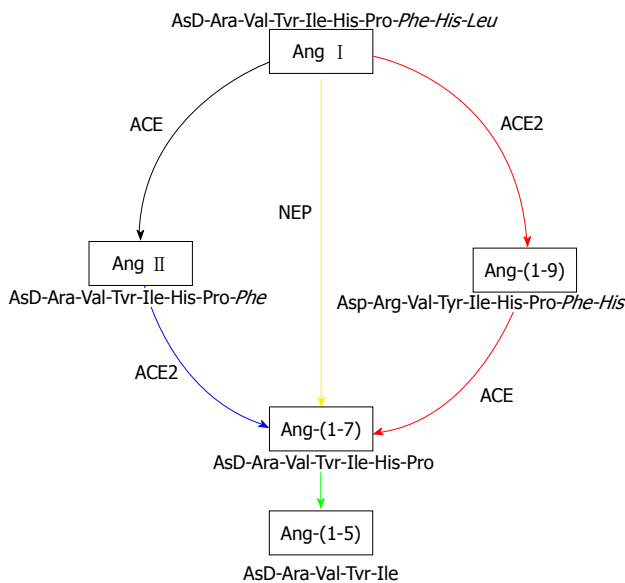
AsD-Ara-Val-Tvr-Ile-His-Pro-*Phe-His-Leu*

Ang Ⅰ

ACE

ACE2

NEP

Ang Ⅱ

AsD-Ara-Val-Tvr-Ile-His-Pro-*Phe*

Ang-(1-9)

Asp-Arg-Val-Tyr-Ile-His-Pro-*Phe-His*

ACE2

ACE

Ang-(1-7)

AsD-Ara-Val-Tvr-Ile-His-Pro

Ang-(1-5)

AsD-Ara-Val-Tvr-Ile